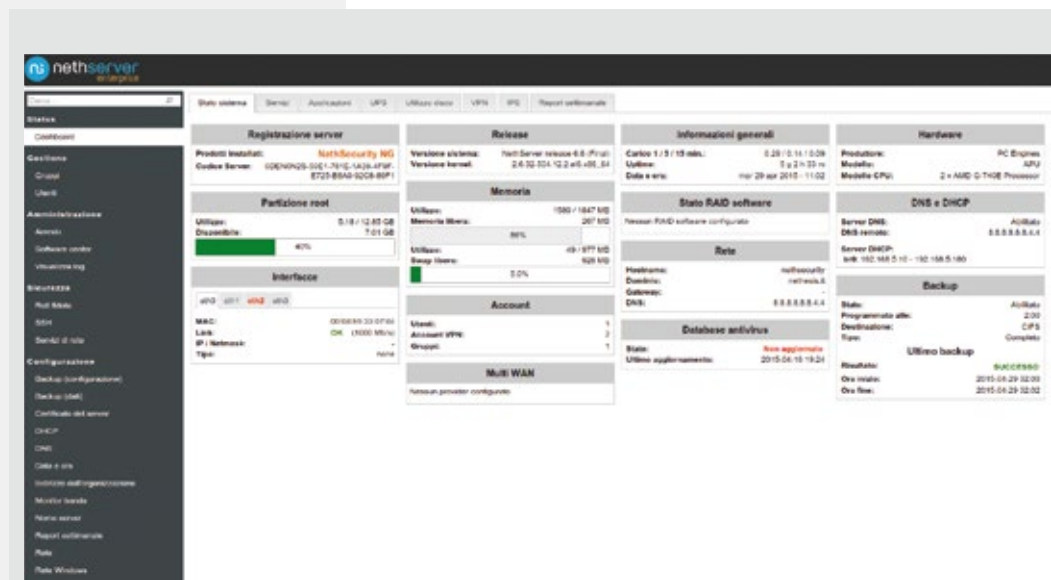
nethserver enterprise

Cerca

Status
Dashboard

Gestione
Gruppi
Utenti

Amministrazione
Aiornato
Software center
Visualizza log

Sicurezza
Rub Maak
SSH
Servizi di rete

Configurazione
Backup (configurazione)
Backup (dati)
Certificato del server
DHCP
DNS
Data e ora
Indirizzo dell'organizzazione
Monitor banda
Nome server
Report settimanale
Rete
Rete Windows

Stato sistema | Servizi | Applicazioni | UPS | Utilizzo disco | VPN | IPS | Report settimanale

Registrazione server
Prodotti installati: NethSecurity NG
Codice Server: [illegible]

Partizione root
Utilizzo: 5.18 / 12.85 GB
Disponibile: 7.01 GB
40%

Interfacce
eth0 eth1 eth2 eth3
MAC: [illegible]
Link: OK (1000 Mb/s)
IP / Netmask: -
Tipo: none

Release
Versione sistema: NethServer release 6.6 (Final)
Versione kernel: 2.6.32-504.12.2.el6.x86_64

Memoria
Utilizzo: 1580 / 1847 MB
Memoria libera: 267 MB
86%
Utilizzo: 49 / 977 MB
Swap libera: 928 MB
5.0%

Account
Utenti: 1
Account VPN: 2
Gruppi: 1

Multi WAN
Nessun provider configurato

Informazioni generali
Carico 1 / 5 / 15 min.: 0.28 / 0.14 / 0.09
Uptime: 5 g 2 h 33 m
Data e ora: mar 29 apr 2015 - 11:02

Stato RAID software
Nessun RAID software configurato

Rete
Hostname: nethsecurity
Dominio: nethesis.it
Gateway: -
DNS: 8.8.8.8,8.8.4.4

Database antivirus
Stato: Non aggiornato
Ultimo aggiornamento: 2015-04-18 19:24

Hardware
Produttore: PC Engines
Modello: APU
Modello CPU: 2 × AMD G-T40E Processor

DNS e DHCP
Server DNS: Abilitato
DNS remoto: 8.8.8.8,8.8.4.4
Server DHCP:
br0: 192.168.5.10 - 192.168.5.180

Backup
Stato: Abilitato
Programmato alle: 2:00
Destinazione: CIFS
Tipo: Completo
Ultimo backup
Risultato: SUCCESSO
Ora inizio: 2015.04.29 02:00
Ora fine: 2015.04.29 02:02